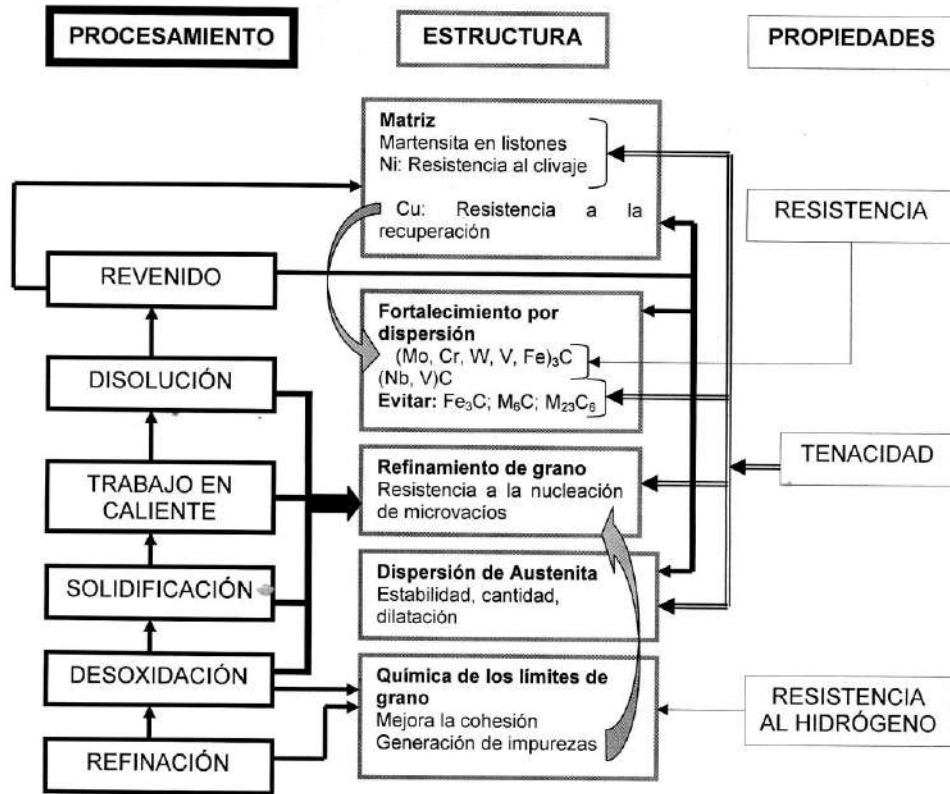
PROCESAMIENTO

ESTRUCTURA

PROPIEDADES

Matriz
Martensita en listones
Ni: Resistencia al clivaje

Cu: Resistencia a la recuperación

RESISTENCIA

REVENIDO

Fortalecimiento por dispersión
(Mo, Cr, W, V, Fe)$_3$C
(Nb, V)C
Evitar: Fe$_3$C; M$_6$C; M$_{23}$C$_6$

DISOLUCIÓN

TENACIDAD

TRABAJO EN CALIENTE

Refinamiento de grano
Resistencia a la nucleación de microvacíos

SOLIDIFICACIÓN

Dispersión de Austenita
Estabilidad, cantidad, dilatación

DESOXIDACIÓN

Química de los límites de grano
Mejora la cohesión
Generación de impurezas

RESISTENCIA AL HIDRÓGENO

REFINACIÓN